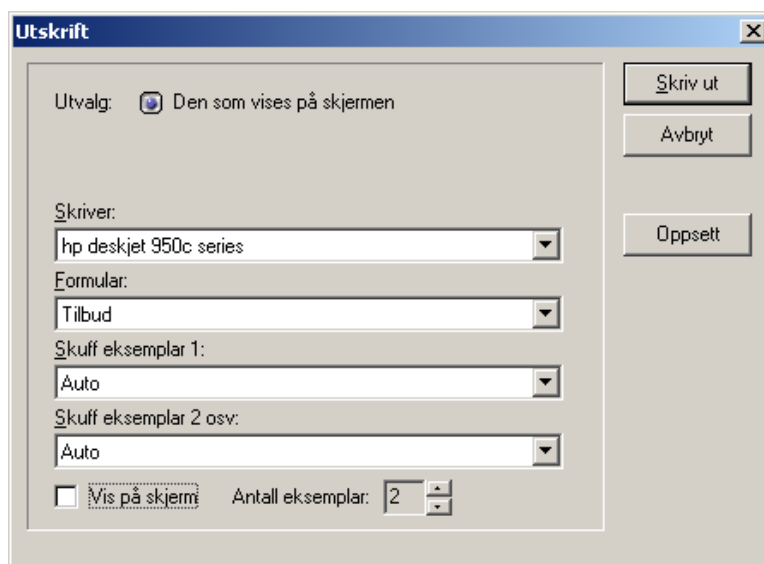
Utskrift

Utvalg: Den som vises på skjermen

Skriver:
hp deskjet 950c series

Formular:
Tilbud

Skuff eksemplar 1:
Auto

Skuff eksemplar 2 osv:
Auto

Vis på skjerm Antall eksemplar: 2

Skriv ut

Avbryt

Oppsett